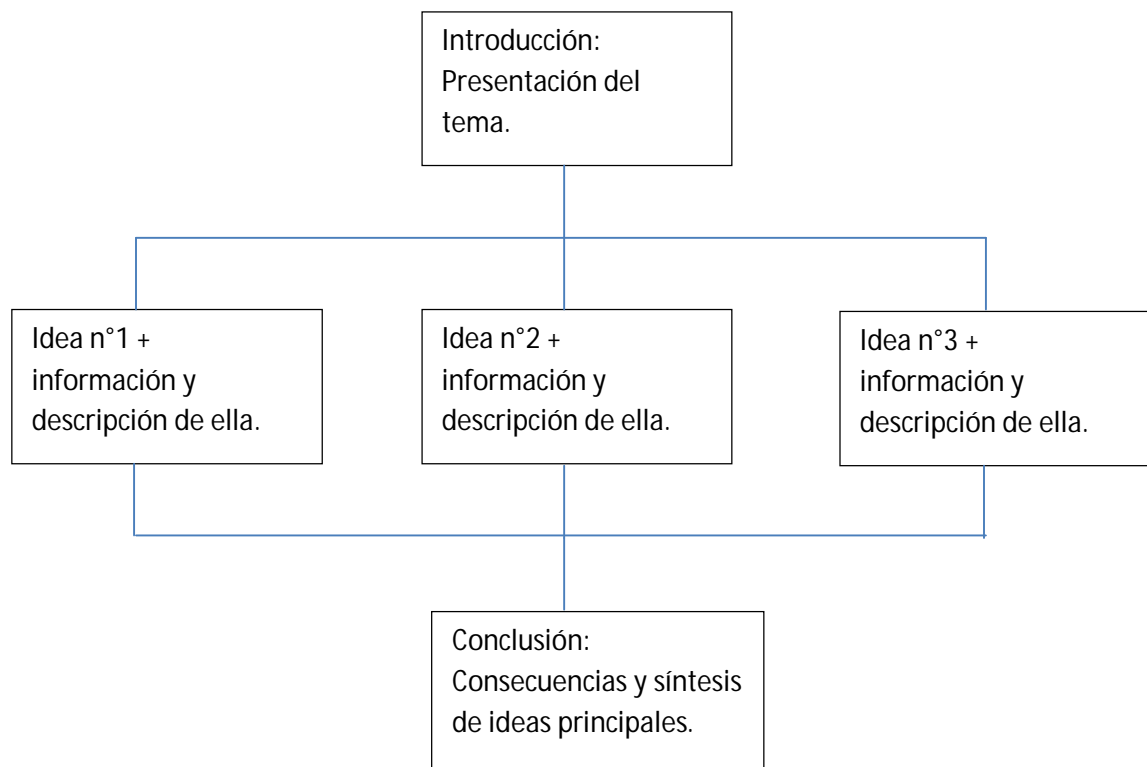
Introducción: Presentación del tema.

Idea n°1 + información y descripción de ella.

Idea n°2 + información y descripción de ella.

Idea n°3 + información y descripción de ella.

Conclusión: Consecuencias y síntesis de ideas principales.